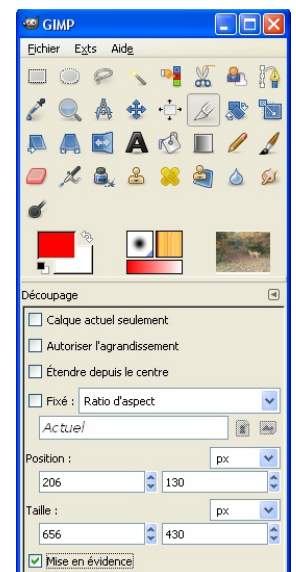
GIMP

Fichier Exts Aide

Découpage

Calque actuel seulement

Autoriser l'agrandissement

Étendre depuis le centre

Fixé : Ratio d'aspect

Actuel

Position :

px

206

130

Taille :

px

656

430

Mise en évidence